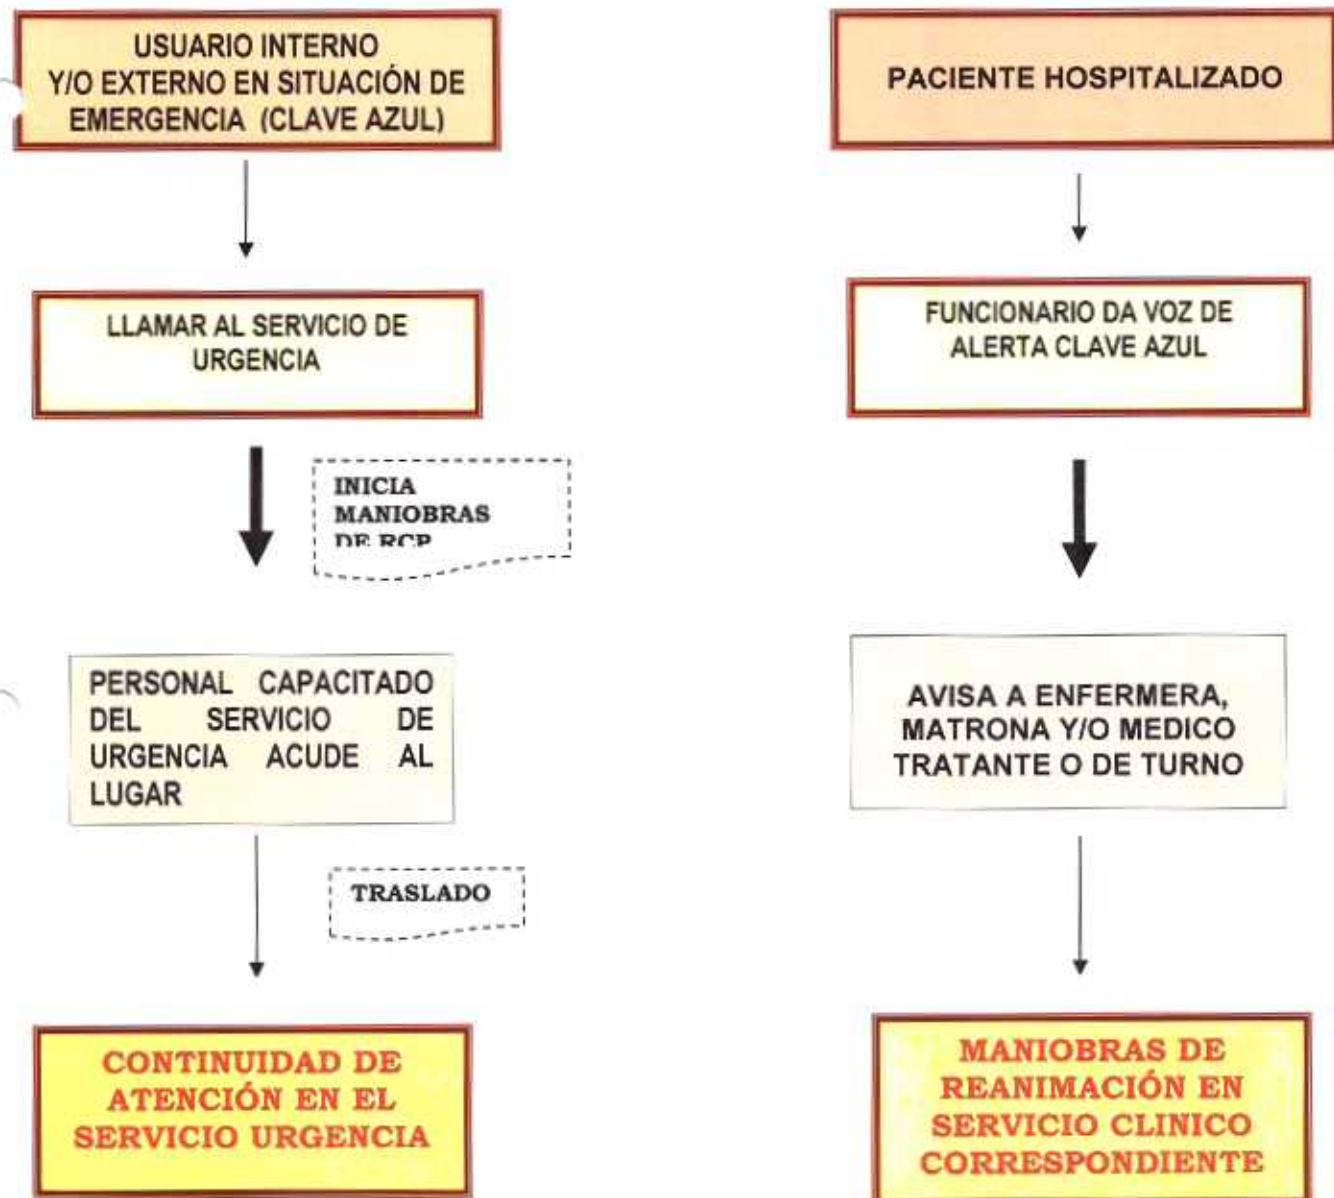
USUARIO INTERNO Y/O EXTERNO EN SITUACIÓN DE EMERGENCIA (CLAVE AZUL)

LLAMAR AL SERVICIO DE URGENCIA

INICIA MANIOBRAS DE RCP

PERSONAL CAPACITADO DEL SERVICIO DE URGENCIA ACUDE AL LUGAR

TRASLADO

CONTINUIDAD DE ATENCIÓN EN EL SERVICIO URGENCIA

PACIENTE HOSPITALIZADO

FUNCIONARIO DA VOZ DE ALERTA CLAVE AZUL

AVISA A ENFERMERA, MATRONA Y/O MEDICO TRATANTE O DE TURNO

MANIOBRAS DE REANIMACIÓN EN SERVICIO CLINICO CORRESPONDIENTE